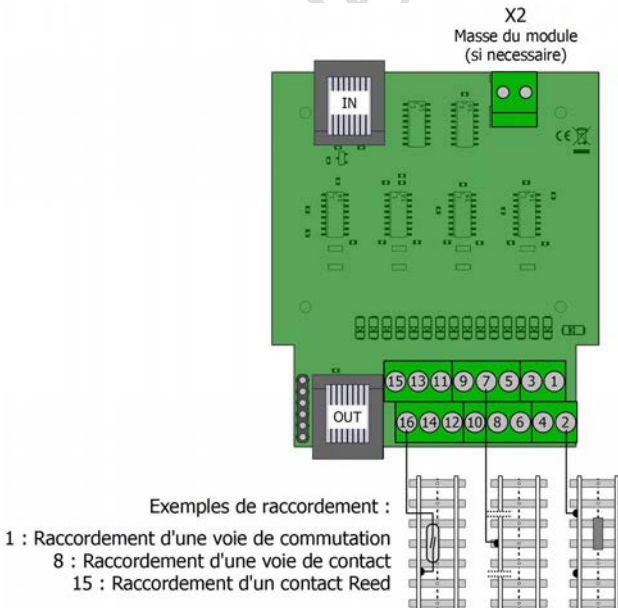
X2
Masse du module
(si necessaire)

IN

OUT

15 13 11 9 7 5 3 1
16 14 12 10 8 6 4 2

Exemples de raccordement :
1 : Raccordement d'une voie de commutation
8 : Raccordement d'une voie de contact
15 : Raccordement d'un contact Reed